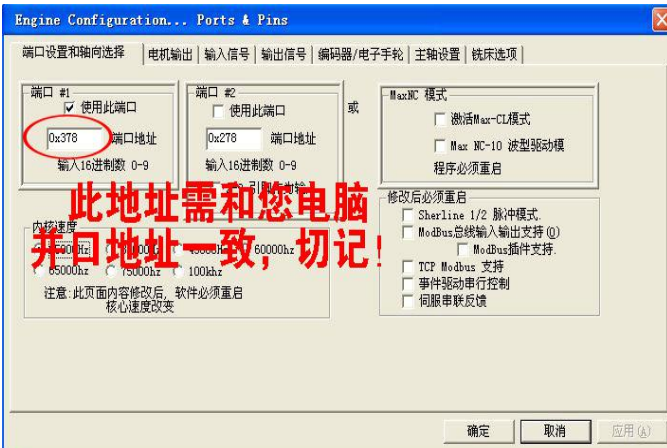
Engine Configuration... Ports & Pins

端口设置和轴向选择 | 电机输出 | 输入信号 | 输出信号 | 编码器/电子手轮 | 主轴设置 | 铣床选项

端口 #1
☑ 使用此端口
0x378 端口地址
输入16进制数 0-9

端口 #2
☐ 使用此端口
0x278 端口地址
输入16进制数 0-9

或

MaxNC 模式
☐ 激活Max-CL模式
☐ Max NC-10 波型驱动模
程序必须重启

此地址需和您电脑
并口地址一致，切记！

内核速度
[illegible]Hz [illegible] 45000hz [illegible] 60000hz
65000hz 75000hz 100khz
注意:此页面内容修改后，软件必须重启
核心速度改变

修改后必须重启
☐ Sherline 1/2 脉冲模式.
☐ ModBus总线输入输出支持 (0)
☐ ModBus插件支持.
☐ TCP Modbus 支持
☐ 事件驱动串行控制
☐ 伺服串联反馈

确定 | 取消 | 应用 (A)